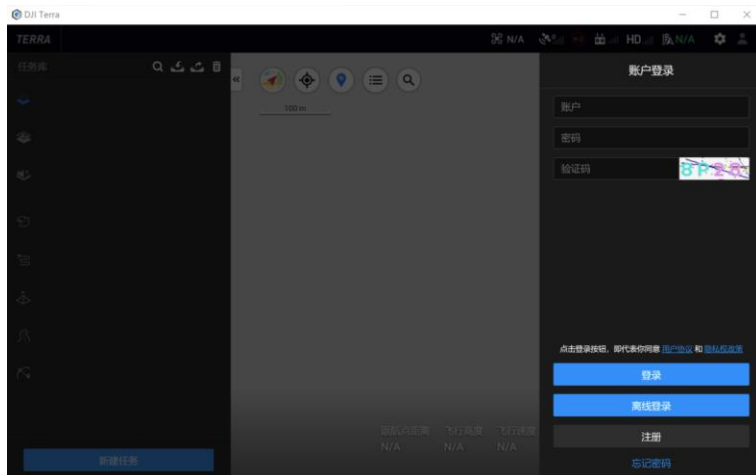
DJI Terra

TERRA

N/A HD N/A

任务库

100 m

账户登录

账户

密码

验证码

8P28

点击登录按钮，即代表你同意 用户协议 和 隐私权政策

登录

离线登录

注册

忘记密码

新建任务

返航点距离 N/A 飞行高度 N/A 飞行速度 N/A